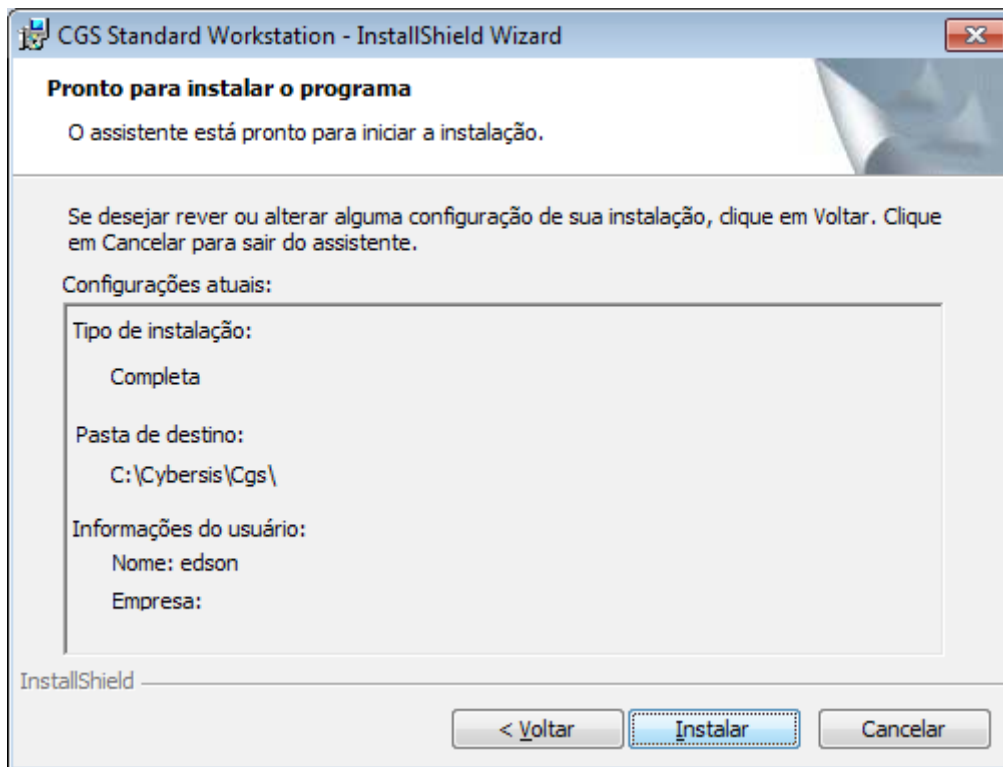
CGS Standard Workstation - InstallShield Wizard

Pronto para instalar o programa

O assistente está pronto para iniciar a instalação.

Se desejar rever ou alterar alguma configuração de sua instalação, clique em Voltar. Clique em Cancelar para sair do assistente.

Configurações atuais:

Tipo de instalação:

Completa

Pasta de destino:

C:\Cybersis\Cgs\

Informações do usuário:

Nome: edson

Empresa:

InstallShield

< Voltar

Instalar

Cancelar